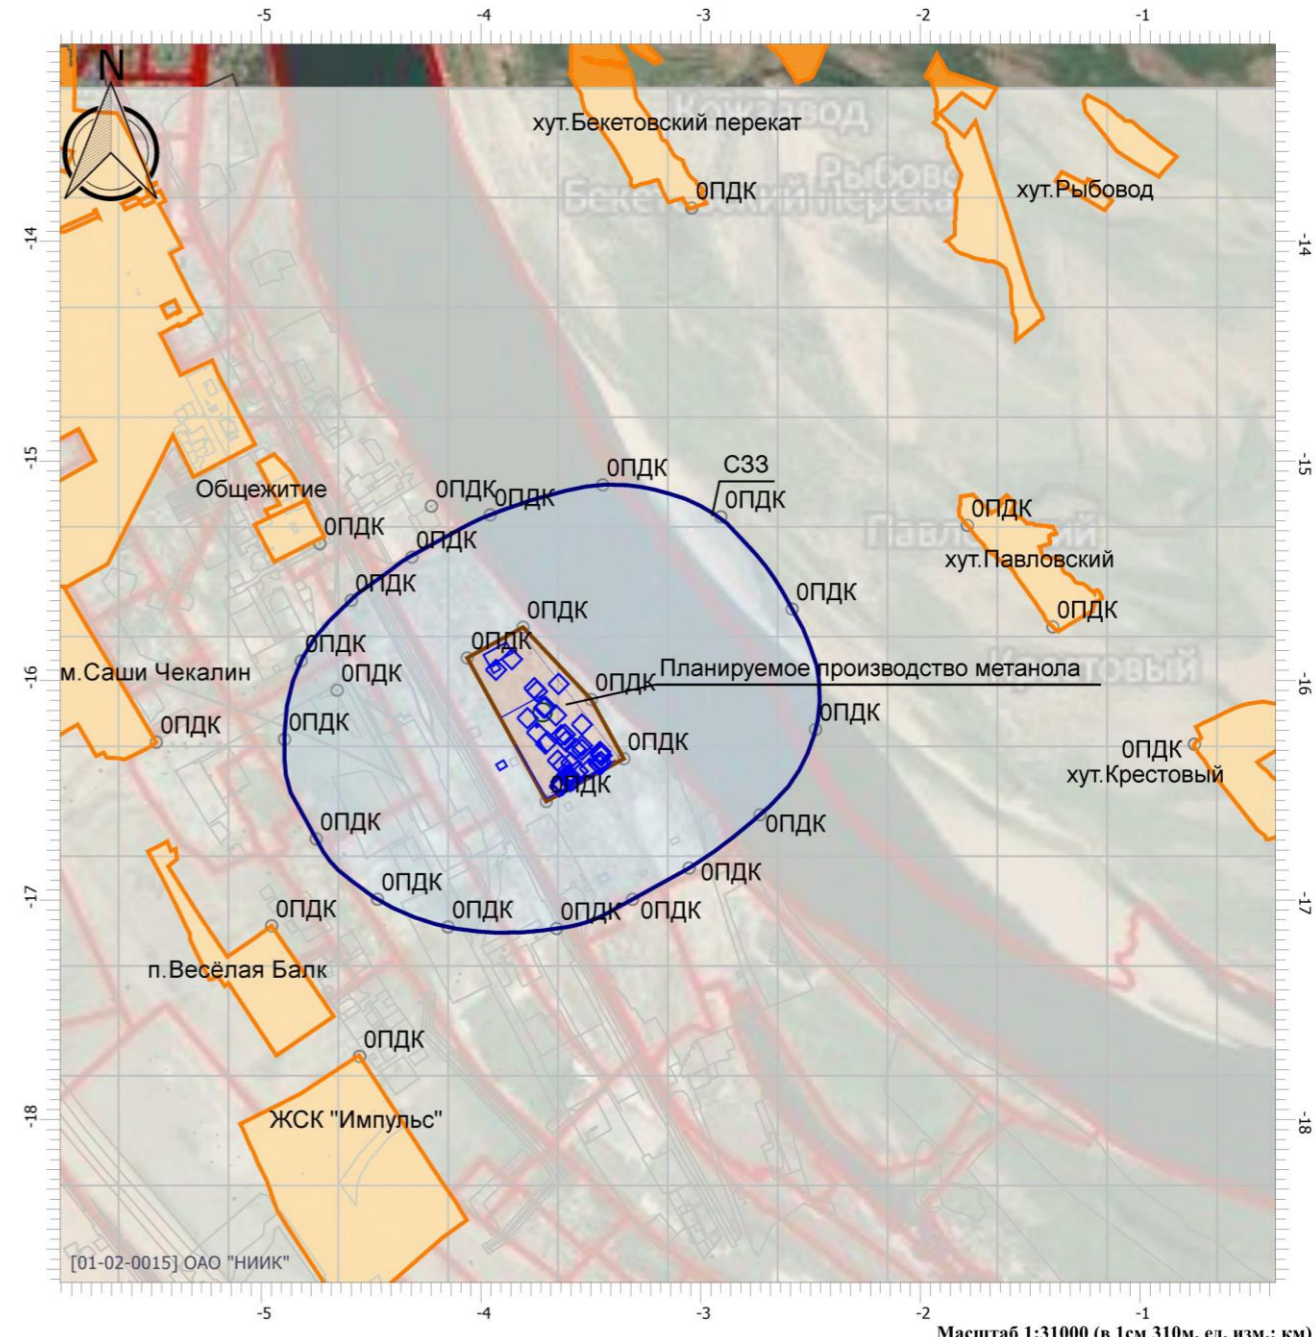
-5 -4 -3 -2 -1

N

хут.Бекетовский перекат

Кожзавод

Рыбовод

Бекетовский перекат

0ПДК

хут.Рыбовод

-14

-14

-15

-15

Общежитие

0ПДК

0ПДК

0ПДК

0ПДК

СЗЗ

0ПДК

0ПДК

0ПДК

0ПДК

Павловский

хут.Павловский

0ПДК

0ПДК

0ПДК

0ПДК

0ПДК

м.Саши Чекалин

0ПДК

Планируемое производство метанола

0ПДК

Крестовый

-16

-16

0ПДК

0ПДК

0ПДК

0ПДК

0ПДК

хут.Крестовый

0ПДК

0ПДК

0ПДК

0ПДК

0ПДК

0ПДК

0ПДК

0ПДК

0ПДК

-17

-17

п.Весёлая Балк

0ПДК

-18

-18

ЖСК "Импульс"

[01-02-0015] ОАО "НИИК"

-5 -4 -3 -2 -1

Масштаб 1:31000 (в 1см 310м, ед. изм.: км)